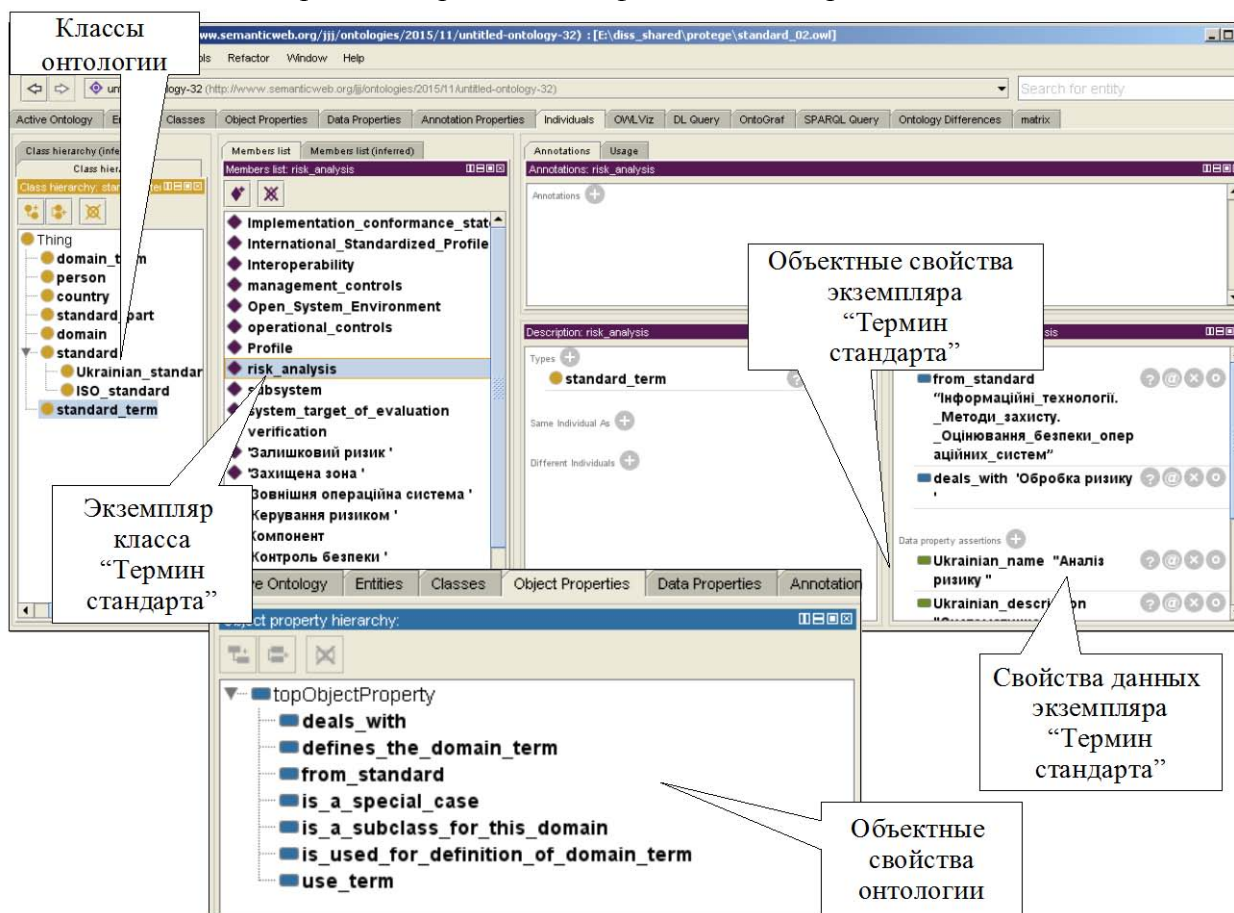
Классы онтологии

www.semanticweb.org/jjj/ontologies/2015/11/untitled-ontology-32) : [E:\diss_shared\protege\standard_02.owl]

ls Refactor Window Help

untitled-ontology-32 (http://www.semanticweb.org/jjj/ontologies/2015/11/untitled-ontology-32)

Search for entity

Active Ontology | Entities | Classes | Object Properties | Data Properties | Annotation Properties | Individuals | OWLViz | DL Query | OntoGraf | SPARQL Query | Ontology Differences | matrix

Class hierarchy (infe | Class hier

Class hierarchy: stan

Thing
domain_term
person
country
standard_part
domain
standard
Ukrainian_standar
ISO_standard
standard_term

Members list | Members list (inferred)

Members list: risk_analysis

Implementation_conformance_stat
International_Standardized_Profile
Interoperability
management_controls
Open_System_Environment
operational_controls
Profile
risk_analysis
subsystem
system_target_of_evaluation
verification
'Залишковий ризик '
'Захищена зона '
'Зовнішня операційна система '
'Керування ризиком '
Компонент
Контроль безпеки '

Annotations | Usage

Annotations: risk_analysis

Annotations

Объектные свойства экземпляра “Термин стандарта”

Description: risk_analysis

Types

standard_term

Same Individual As

Different Individuals

from_standard "Інформаційні_технології. _Методи_захисту. _Оцінювання_безпеки_операційних_систем"

deals_with 'Обробка ризику '

Data property assertions

Ukrainian_name "Аналіз ризику "

Ukrainian_description

Экземпляр класса “Термин стандарта”

Active Ontology | Entities | Classes | Object Properties | Data Properties | Annotation

Object property hierarchy:

topObjectProperty
deals_with
defines_the_domain_term
from_standard
is_a_special_case
is_a_subclass_for_this_domain
is_used_for_definition_of_domain_term
use_term

Свойства данных экземпляра “Термин стандарта”

Объектные свойства онтологии